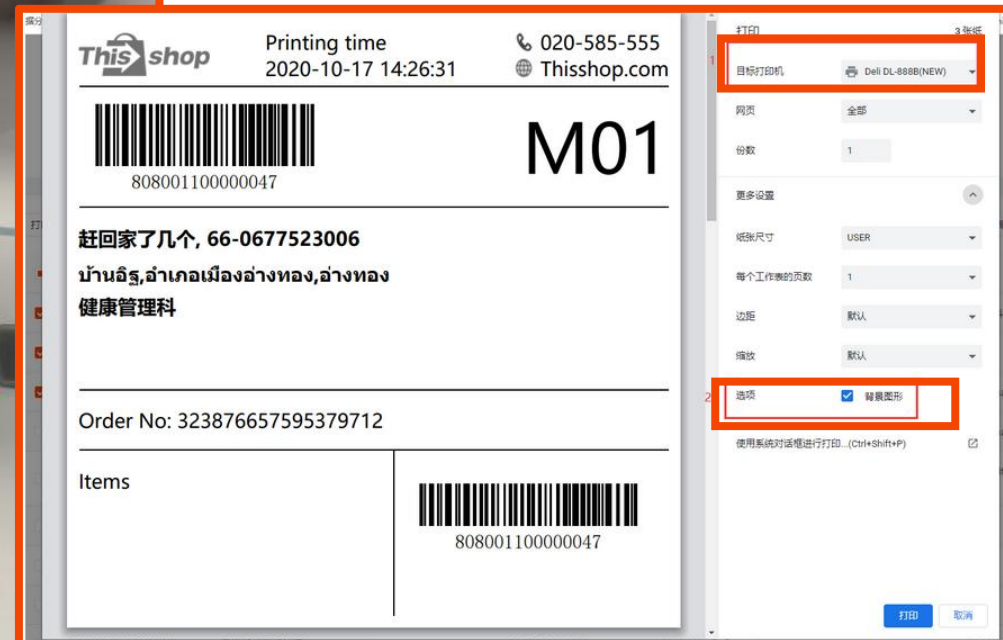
This shop

Printing time
2020-10-17 14:26:31

020-585-555
Thisshop.com

808001100000047

M01

赶回家了几个, 66-0677523006
บ้านอิฐ,อำเภอเมืองอ่างทอง,อ่างทอง
健康管理科

Order No: 323876657595379712

Items

808001100000047

打印 3 张纸

1
目标打印机 Deli DL-888B(NEW)

网页 全部

份数 1

更多设置

纸张尺寸 USER

每个工作表的页数 1

边距 默认

缩放 默认

2
选项 背景图形

使用系统对话框进行打印...(Ctrl+Shift+P)

打印 取消